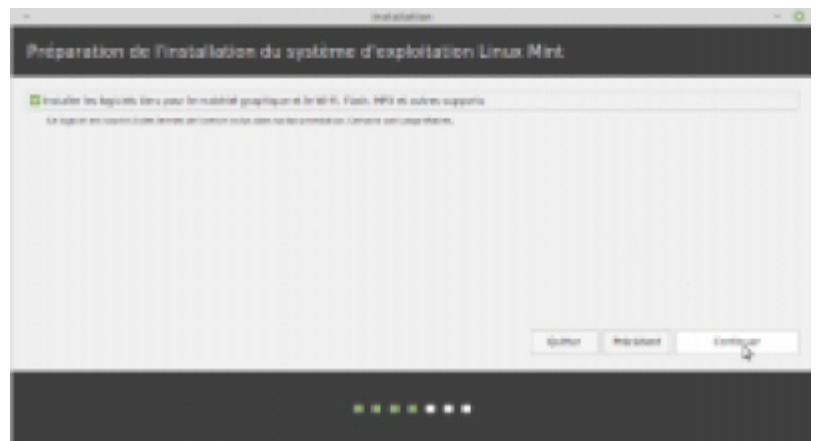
Installation

Préparation de l'installation du système d'exploitation Linux Mint

Installer les logiciels tiers pour le matériel graphique et Wi-Fi, Flash, MP3 et autres supports

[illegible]

Quitter

Précédent

Continuer